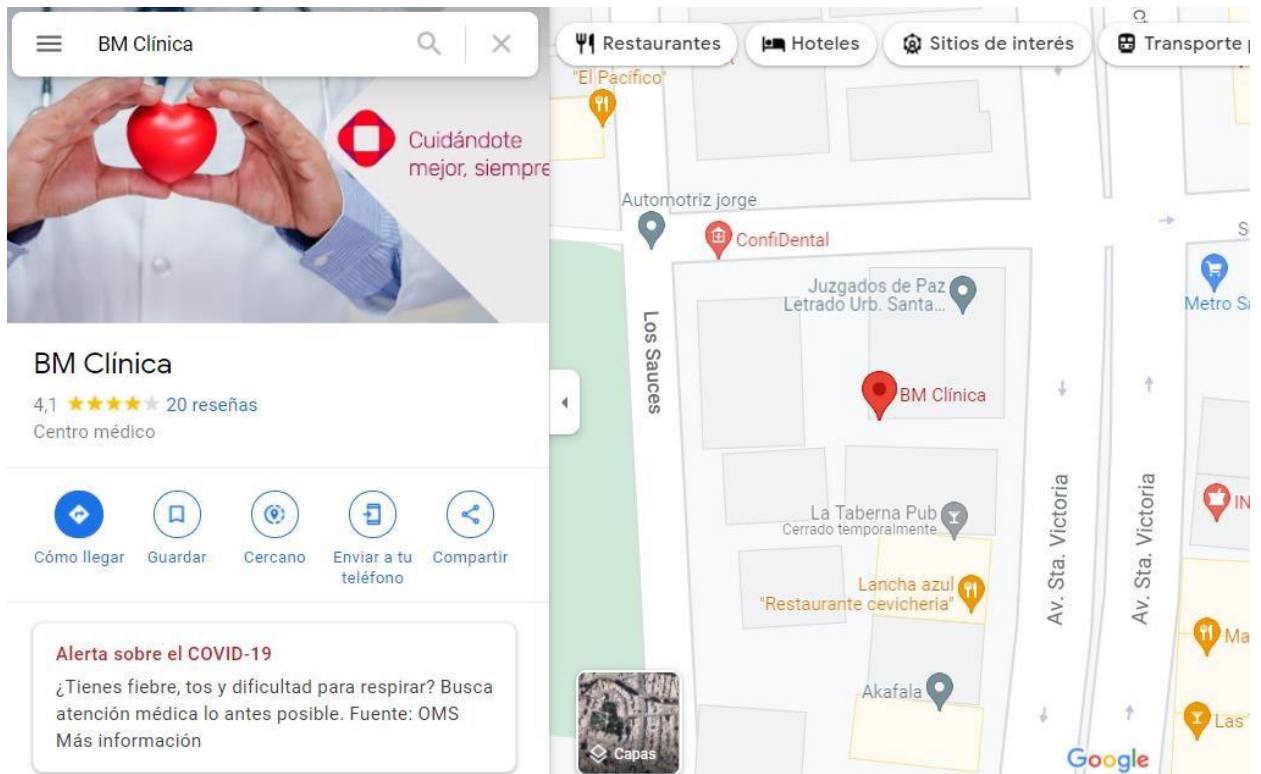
BM Clínica

Cuidándote mejor, siempre

BM Clínica
4,1 ★★★★★ 20 reseñas
Centro médico

Cómo llegar
Guardar
Cercano
Enviar a tu teléfono
Compartir

Alerta sobre el COVID-19
¿Tienes fiebre, tos y dificultad para respirar? Busca atención médica lo antes posible. Fuente: OMS
Más información

Restaurantes
Hoteles
Sitios de interés
Transporte p

"El Pacífico"
Automotriz jorge
ConfiDental
Juzgados de Paz Letrado Urb. Santa...
Los Sauces
BM Clínica
Metro Sa
La Taberna Pub
Cerrado temporalmente
Lancha azul
"Restaurante cevichería"
Av. Sta. Victoria
Av. Sta. Victoria
IN
Ma
Akafala
Las
Capas
Google